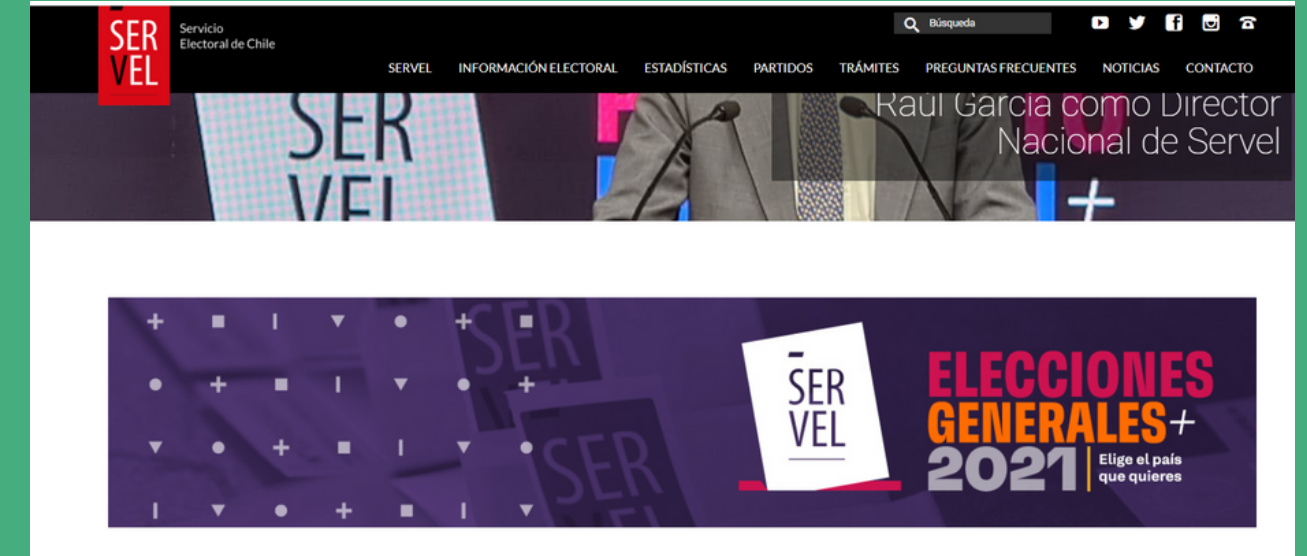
SER VEL Servicio Electoral de Chile

Búsqueda

SERVEL INFORMACIÓN ELECTORAL ESTADÍSTICAS PARTIDOS TRÁMITES PREGUNTAS FRECUENTES NOTICIAS CONTACTO

Raúl García como Director Nacional de Servel

SER VEL

SER VEL

ELECCIONES GENERALES+ 2021 Elige el país que quieres